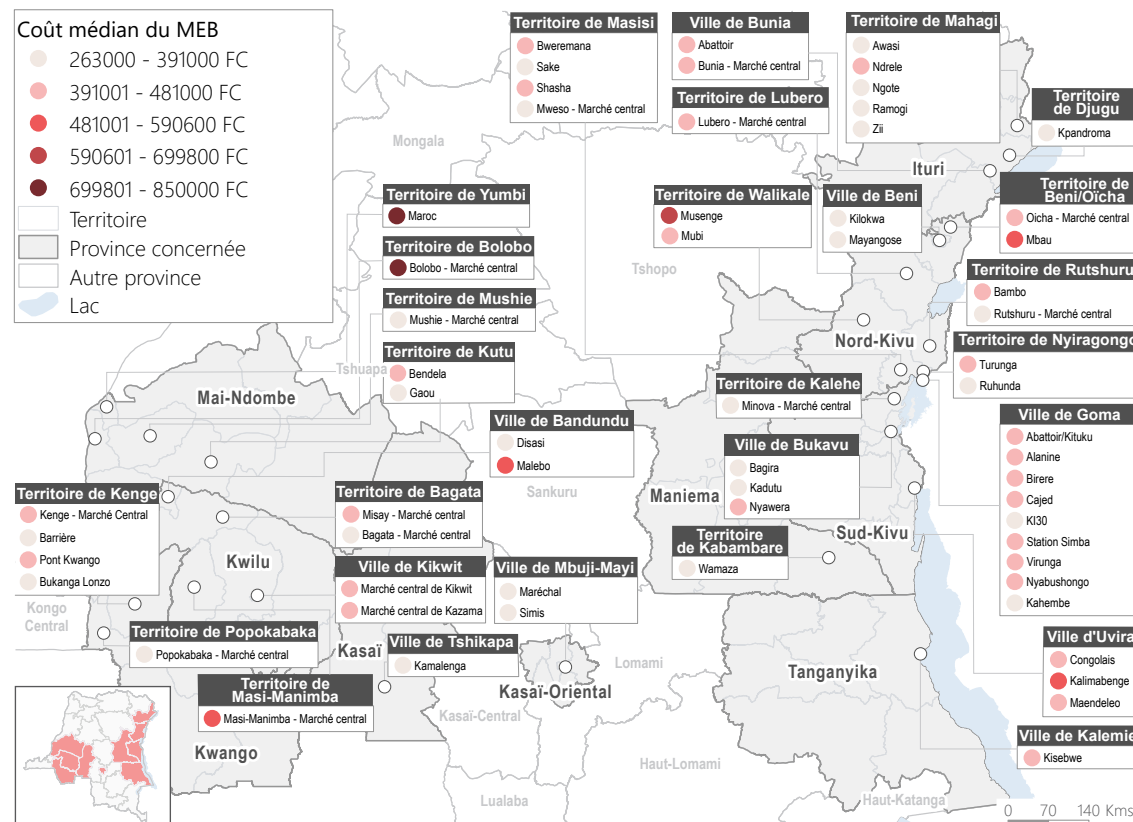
Coût médian du MEB
263000 - 391000 FC
391001 - 481000 FC
481001 - 590600 FC
590601 - 699800 FC
699801 - 850000 FC
Territoire
Province concernée
Autre province
Lac

Territoire de Masisi
Bweremana
Sake
Shasha
Mweso - Marché central

Ville de Bunia
Abattoir
Bunia - Marché central

Territoire de Mahagi
Awasi
Ndrele
Ngote
Ramogi
Zii

Territoire de Djugu
Kpandroma

Territoire de Lubero
Lubero - Marché central

Mongala

Territoire de Yumbi
Maroc

Territoire de Walikale
Musenge
Mubi

Ville de Beni
Kilokwa
Mayangose

Ituri

Territoire de Beni/Oïcha
Oicha - Marché central
Mbau

Territoire de Bolobo
Bolobo - Marché central

Tshopo

Territoire de Rutshuru
Bambo
Rutshuru - Marché central

Territoire de Mushie
Mushie - Marché central

Nord-Kivu

Territoire de Nyiragongo
Turunga
Ruhunda

Tshuapa

Territoire de Kutu
Bendela
Gaou

Mai-Ndombe

Territoire de Kalehe
Minova - Marché central

Ville de Goma
Abattoir/Kituku
Alanine
Birere
Cajed
KI30
Station Simba
Virunga
Nyabushongo
Kahembe

Ville de Bandundu
Disasi
Malebo

Ville de Bukavu
Bagira
Kadutu
Nyawera

Sankuru

Maniema

Territoire de Kenge
Kenge - Marché Central
Barrière
Pont Kwango
Bukanga Lonzo

Territoire de Bagata
Misay - Marché central
Bagata - Marché central

Sud-Kivu

Territoire de Kabambare
Wamaza

Kwilu

Ville de Kikwit
Marché central de Kikwit
Marché central de Kazama

Ville de Mbuji-Mayi
Maréchal
Simis

Kongo Central

Territoire de Popokabaka
Popokabaka - Marché central

Ville de Tshikapa
Kamalenga

Kasaï

Lomami

Ville d'Uvira
Congolais
Kalimabenge
Maendeleo

Territoire de Masi-Manimba
Masi-Manimba - Marché central

Kasaï-Oriental

Tanganyika

Kasaï-Central

Ville de Kalemie
Kisebwe

Kwango

Haut-Lomami

Lualaba

Haut-Katanga

0 70 140 Kms